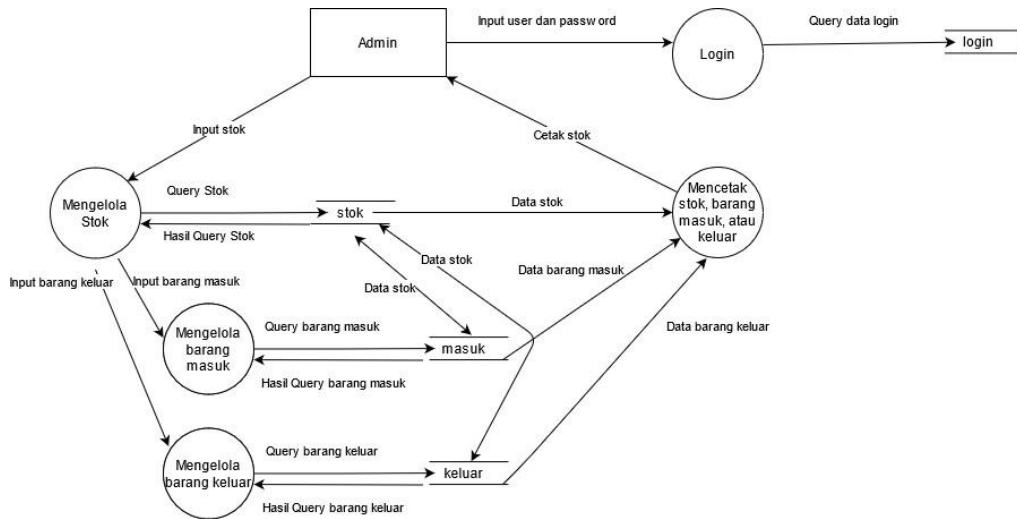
Admin

Input user dan passw ord

Login

Query data login

login

Input stok

Cetak stok

Mengelola Stok

Query Stok

stok

Data stok

Mencetak stok, barang masuk, atau keluar

Hasil Query Stok

Data stok

Data barang masuk

Input barang keluar

Input barang masuk

Data stok

Mengelola barang masuk

Query barang masuk

masuk

Data barang keluar

Hasil Query barang masuk

Query barang keluar

Mengelola barang keluar

keluar

Hasil Query barang keluar